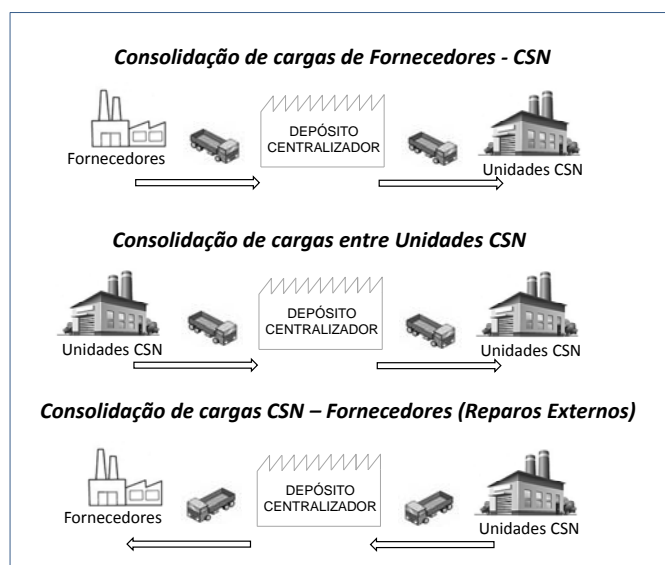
Consolidação de cargas de Fornecedores - CSN

Fornecedores

DEPÓSITO CENTRALIZADOR

Unidades CSN

Consolidação de cargas entre Unidades CSN

Unidades CSN

DEPÓSITO CENTRALIZADOR

Unidades CSN

Consolidação de cargas CSN – Fornecedores (Reparos Externos)

Fornecedores

DEPÓSITO CENTRALIZADOR

Unidades CSN